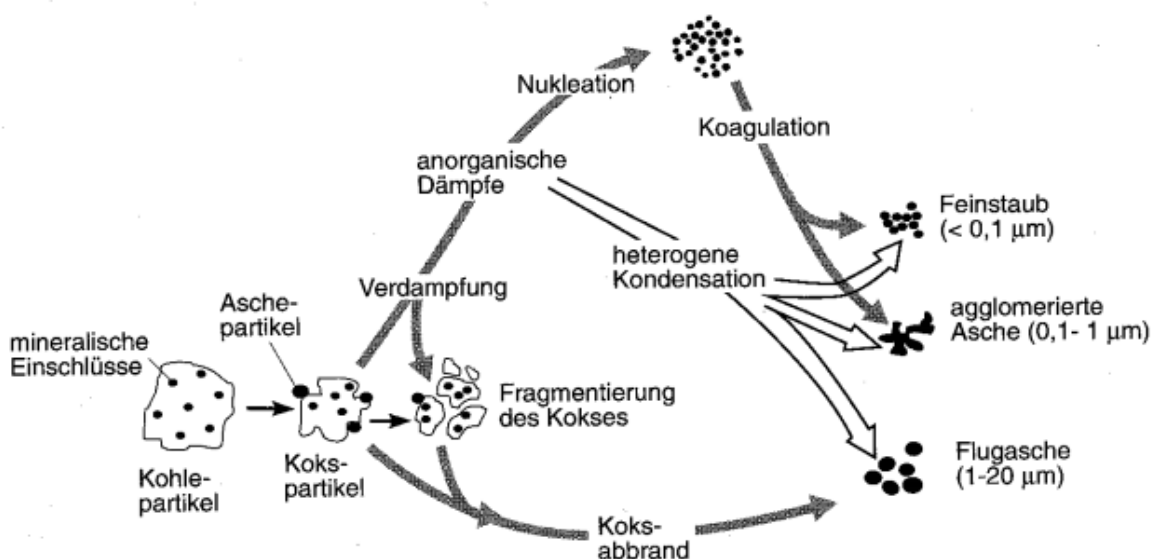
Nukleation

Koagulation

anorganische Dämpfe

Feinstaub (< 0,1 µm)

heterogene Kondensation

Verdampfung

Asche-partikel

agglomerierte Asche (0,1- 1 µm)

mineralische Einschlüsse

Fragmentierung des Kokses

Kohle-partikel

Koks-partikel

Flugasche (1-20 µm)

Koks-abbrand